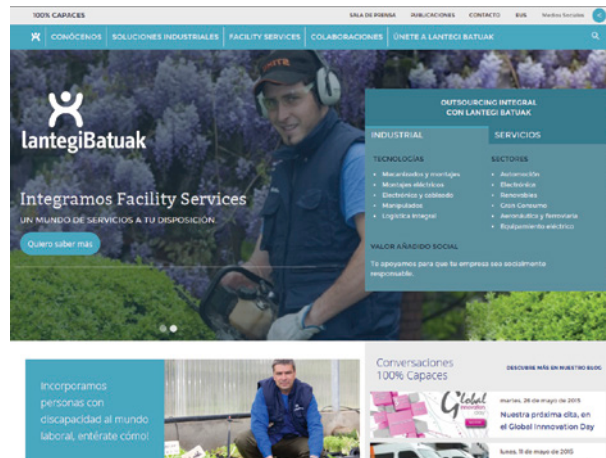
100% CAPACES

SALA DE PRENSA   PUBLICACIONES   CONTACTO   BUS   Medios Sociales

CONÓCENOS   SOLUCIONES INDUSTRIALES   FACILITY SERVICES   COLABORACIONES   ÚNETE A LANTEGI BATUAK

lantegiBatuak

Integramos Facility Services

UN MUNDO DE SERVICIOS A TU DISPOSICIÓN

Quiero saber más

OUTSOURCING INTEGRAL CON LANTEGI BATUAK

INDUSTRIAL   SERVICIOS

TECNOLOGÍAS
- Mecanizados y montajes
- Montajes eléctricos
- Electrónica y cableado
- Manipulados
- Logística integral

SECTORES
- Automoción
- Electrónica
- Renovables
- Gran Consumo
- Aeronáutica y ferroviaria
- Equipamiento eléctrico

VALOR AÑADIDO SOCIAL

Te apoyamos para que tu empresa sea socialmente responsable.

Incorporamos personas con discapacidad al mundo laboral, entérate cómo!

Conversaciones 100% Capaces

DESCUBRE MÁS EN NUESTRO BLOG

Global Innovation Day

martes, 26 de mayo de 2015

Nuestra próxima cita, en el Global Innovation Day

lunes, 11 de mayo de 2015